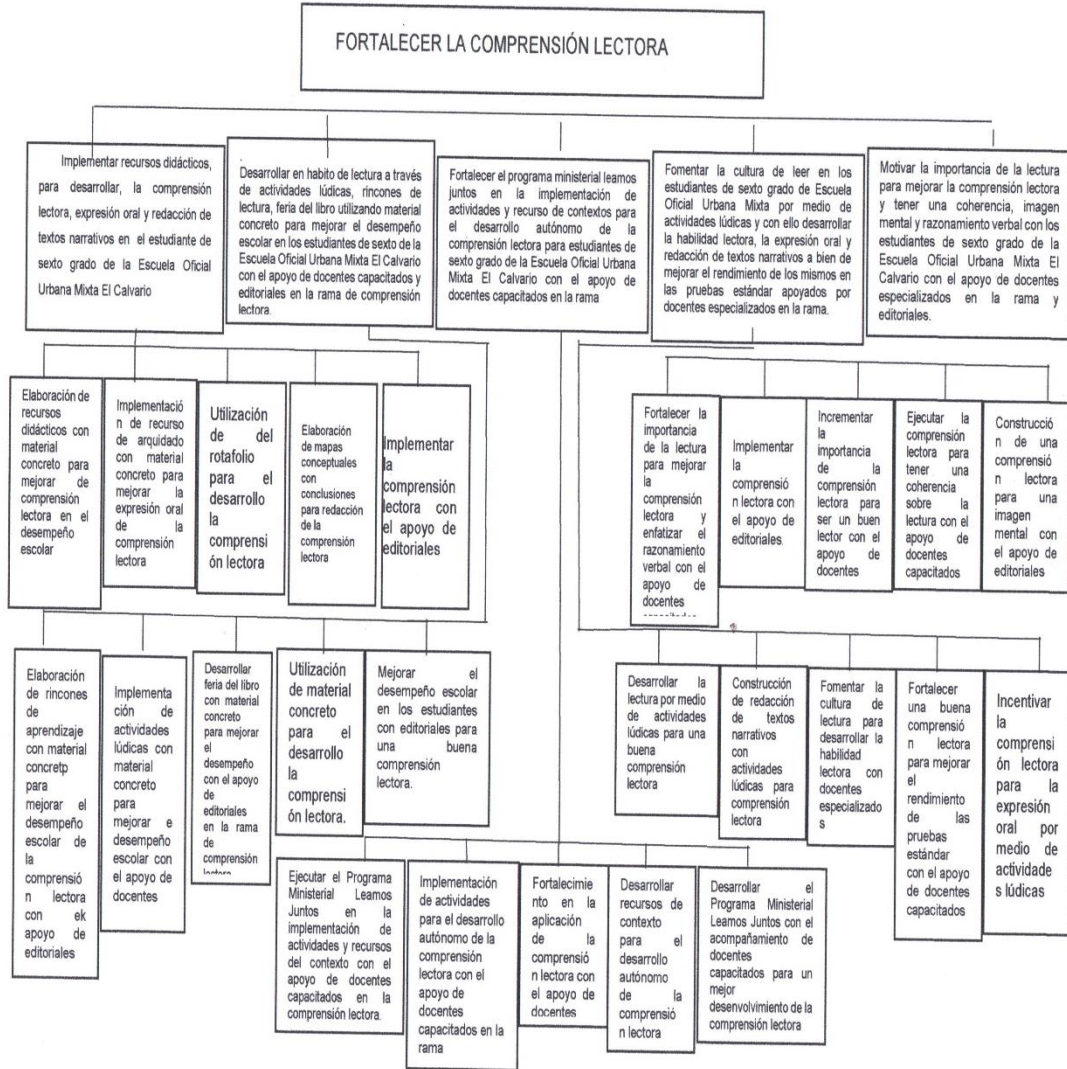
FORTALECER LA COMPRENSIÓN LECTORA

Implementar recursos didácticos, para desarrollar, la comprensión lectora, expresión oral y redacción de textos narrativos en el estudiante de sexto grado de la Escuela Oficial Urbana Mixta El Calvario

Desarrollar en habito de lectura a través de actividades lúdicas, rincones de lectura, feria del libro utilizando material concreto para mejorar el desempeño escolar en los estudiantes de sexto de la Escuela Oficial Urbana Mixta El Calvario con el apoyo de docentes capacitados y editoriales en la rama de comprensión lectora.

Fortalecer el programa ministerial leamos juntos en la implementación de actividades y recurso de contextos para el desarrollo autónomo de la comprensión lectora para estudiantes de sexto grado de la Escuela Oficial Urbana Mixta El Calvario con el apoyo de docentes capacitados en la rama

Fomentar la cultura de leer en los estudiantes de sexto grado de Escuela Oficial Urbana Mixta por medio de actividades lúdicas y con ello desarrollar la habilidad lectora, la expresión oral y redacción de textos narrativos a bien de mejorar el rendimiento de los mismos en las pruebas estándar apoyados por docentes especializados en la rama.

Motivar la importancia de la lectura para mejorar la comprensión lectora y tener una coherencia, imagen mental y razonamiento verbal con los estudiantes de sexto grado de la Escuela Oficial Urbana Mixta El Calvario con el apoyo de docentes especializados en la rama y editoriales.

Elaboración de recursos didácticos con material concreto para mejorar de comprensión lectora en el desempeño escolar

Implementación de recurso de arquidado con material concreto para mejorar la expresión oral de la comprensión lectora

Utilización de del rotafolio para el desarrollo la comprensión lectora

Elaboración de mapas conceptuales con conclusiones para redacción de la comprensión lectora

Implementar la comprensión lectora con el apoyo de editoriales

Fortalecer la importancia de la lectura para mejorar la comprensión lectora y enfatizar el razonamiento verbal con el apoyo de docentes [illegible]

Implementar la comprensión lectora con el apoyo de editoriales.

Incrementar la importancia de la comprensión lectora para ser un buen lector con el apoyo de docentes

Ejecutar la comprensión lectora para tener una coherencia sobre la lectura con el apoyo de docentes capacitados

Construcción de una comprensión lectora para una imagen mental con el apoyo de editoriales

Elaboración de rincones de aprendizaje con material concretp para mejorar el desempeño escolar de la comprensión lectora con ek apoyo de editoriales

Implementación de actividades lúdicas con material concreto para mejorar e desempeño escolar con el apoyo de docentes

Desarrollar feria del libro con material concreto para mejorar el desempeño con el apoyo de editoriales en la rama de comprensión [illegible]

Utilización de material concreto para el desarrollo la comprensión lectora.

Mejorar el desempeño escolar en los estudiantes con editoriales para una buena comprensión lectora.

Desarrollar la lectura por medio de actividades lúdicas para una buena comprensión lectora

Construcción de redacción de textos narrativos con actividades lúdicas para comprensión lectora

Fomentar la cultura de lectura para desarrollar la habilidad lectora con docentes especializados

Fortalecer una buena comprensión lectora para mejorar el rendimiento de las pruebas estándar con el apoyo de docentes capacitados

Incentivar la comprensión lectora para la expresión oral por medio de actividades lúdicas

Ejecutar el Programa Ministerial Leamos Juntos en la implementación de actividades y recursos del contexto con el apoyo de docentes capacitados en la comprensión lectora.

Implementación de actividades para el desarrollo autónomo de la comprensión lectora con el apoyo de docentes capacitados en la rama

Fortalecimiento en la aplicación de la comprensión lectora con el apoyo de docentes

Desarrollar recursos de contexto para el desarrollo autónomo de la comprensión lectora

Desarrollar el Programa Ministerial Leamos Juntos con el acompañamiento de docentes capacitados para un mejor desenvolvimiento de la comprensión lectora